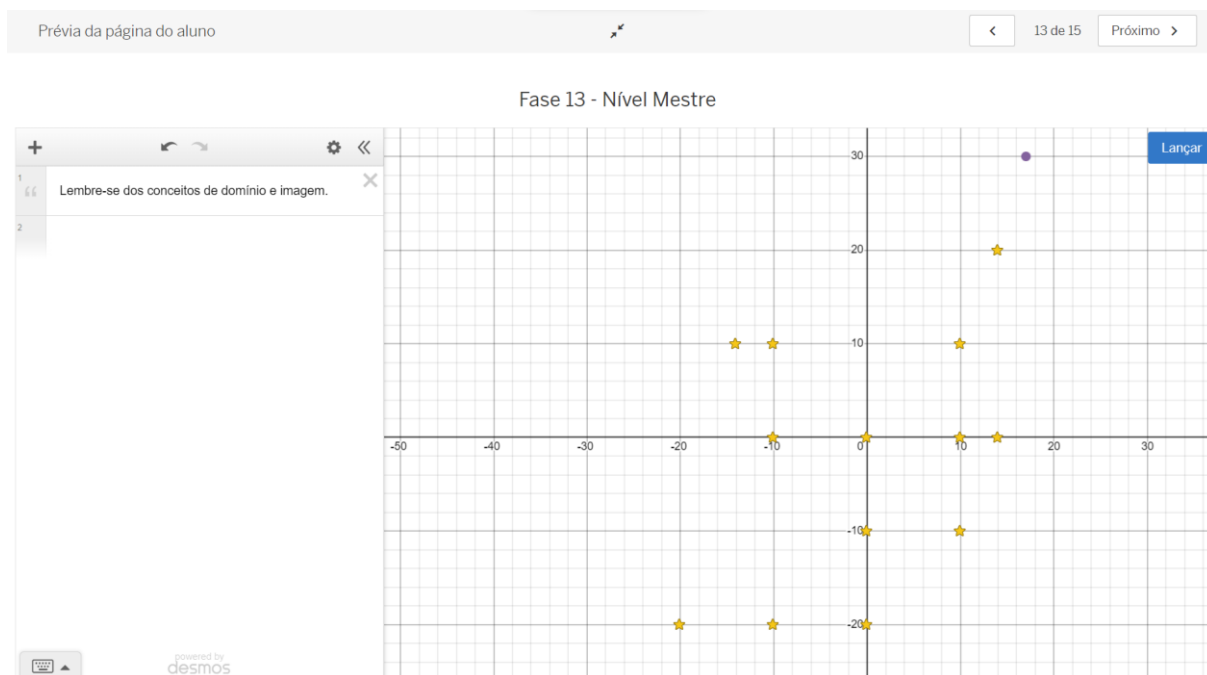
Prévia da página do aluno

13 de 15 Próximo

Fase 13 - Nível Mestre

1

Lembre-se dos conceitos de domínio e imagem.

2

powered by desmos

Lançar

30

20

10

-50 -40 -30 -20 -10 0 10 20 30

-10

-20